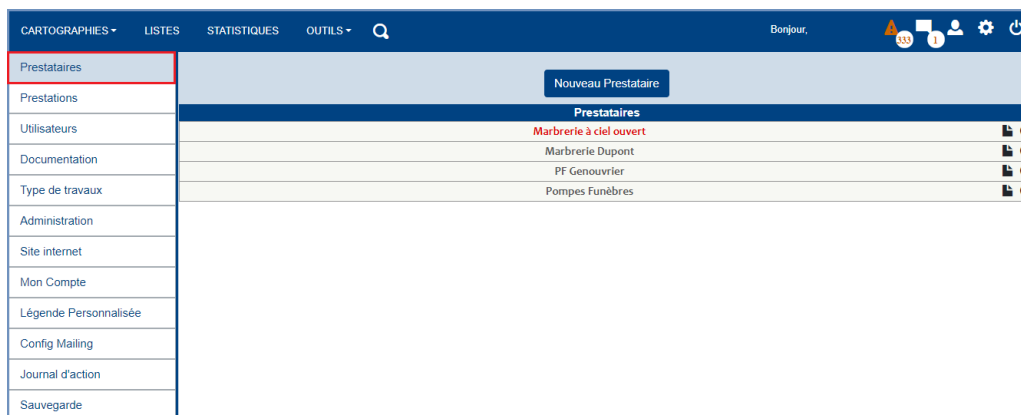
CARTOGRAPHIES ▾ LISTES STATISTIQUES OUTILS ▾

Bonjour,

333 1

Prestataires
Prestations
Utilisateurs
Documentation
Type de travaux
Administration
Site internet
Mon Compte
Légende Personnalisée
Config Mailing
Journal d'action
Sauvegarde

Nouveau Prestataire

| Prestataires |
|---|
| Marbrerie à ciel ouvert |
| Marbrerie Dupont |
| PF Genouvrier |
| Pompes Funèbres |